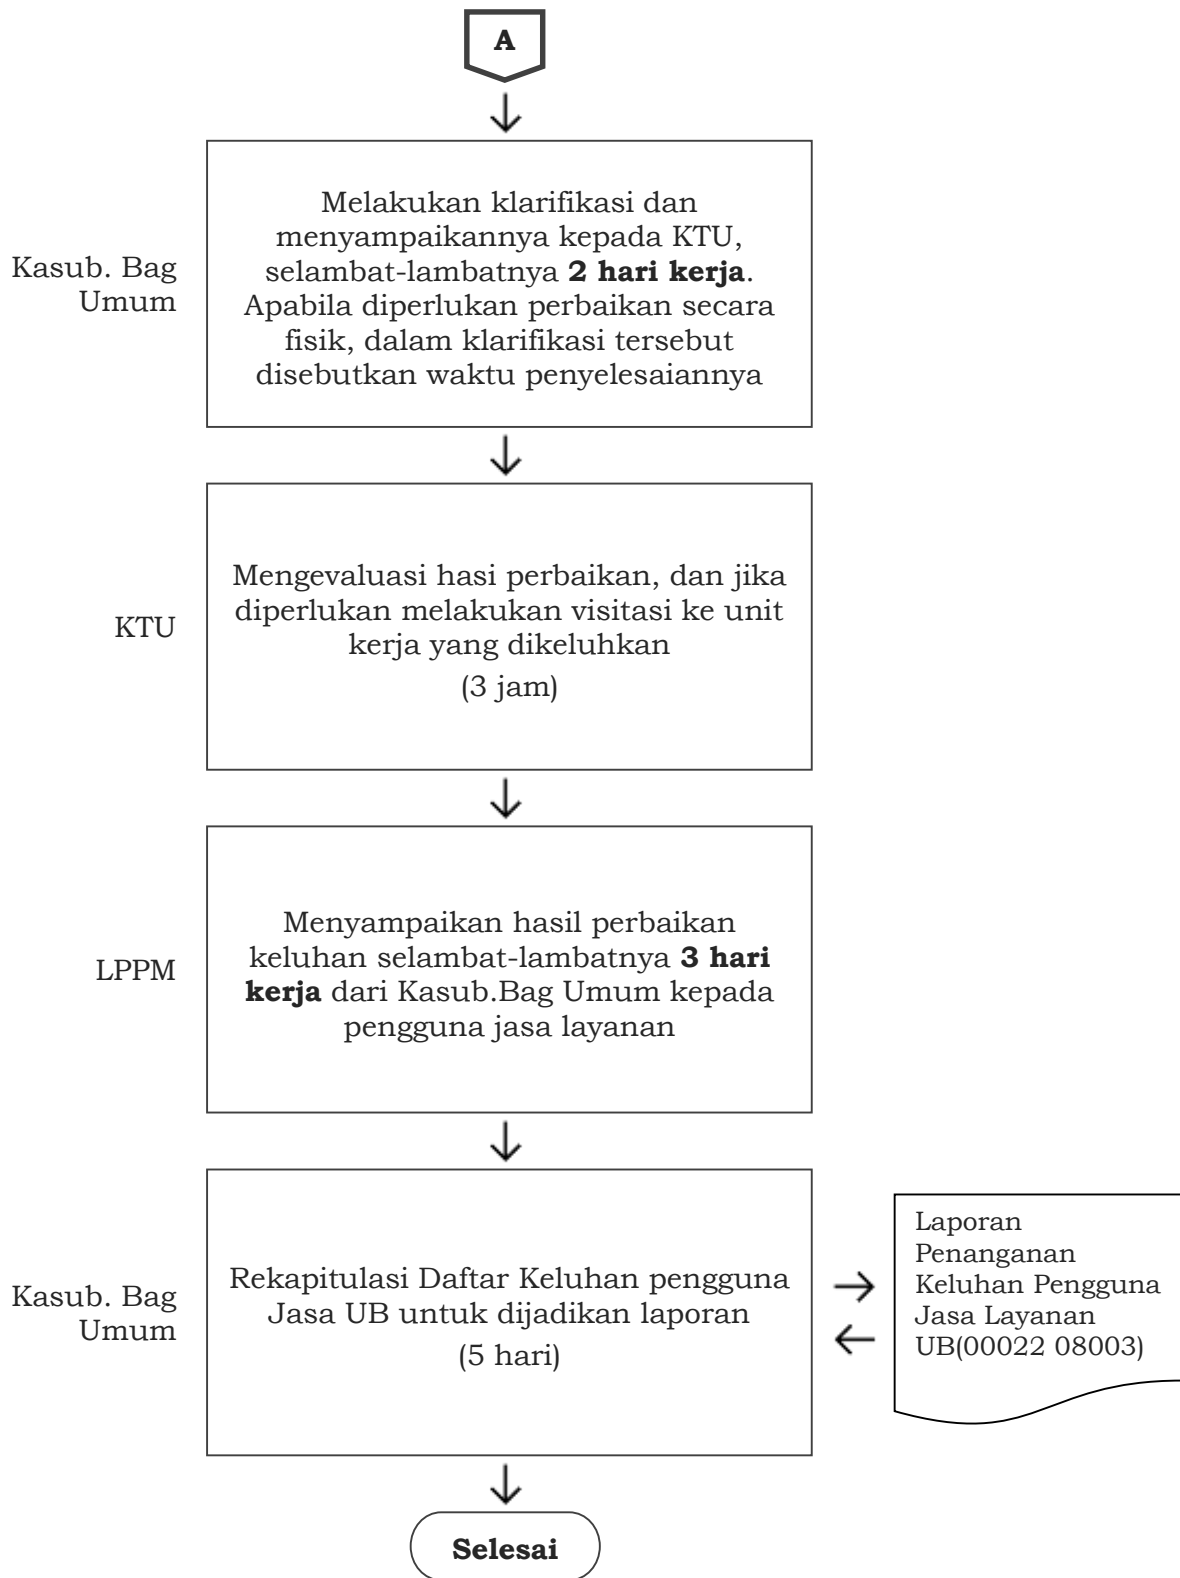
A

Kasub. Bag Umum

Melakukan klarifikasi dan menyampaikannya kepada KTU, selambat-lambatnya **2 hari kerja**. Apabila diperlukan perbaikan secara fisik, dalam klarifikasi tersebut disebutkan waktu penyelesaiannya

KTU

Mengevaluasi hasi perbaikan, dan jika diperlukan melakukan visitasi ke unit kerja yang dikeluhkan

(3 jam)

LPPM

Menyampaikan hasil perbaikan keluhan selambat-lambatnya **3 hari kerja** dari Kasub.Bag Umum kepada pengguna jasa layanan

Kasub. Bag Umum

Rekapitulasi Daftar Keluhan pengguna Jasa UB untuk dijadikan laporan

(5 hari)

Laporan Penanganan Keluhan Pengguna Jasa Layanan UB(00022 08003)

Selesai